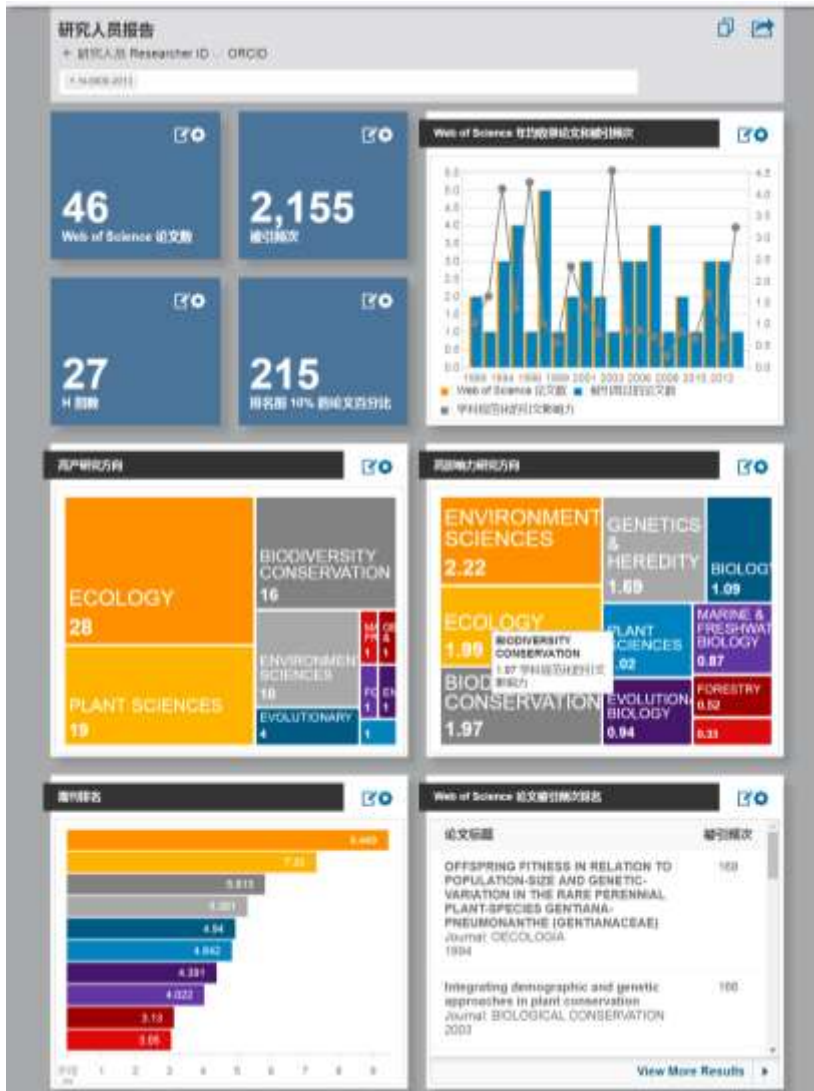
研究人员报告

+ 研究人员 Researcher ID ORCID

46
Web of Science 论文数

2,155
被引频次

27
H 指数

215
排名前 10% 的论文百分比

Web of Science 年均被录论文和被引频次

1990 1994 1996 1998 1999 2001 2003 2006 2008 2010 2012

Web of Science 论文数 ■ 被引频次 ■ 学科规范化的引文影响力

高产研究方向

ECOLOGY
28

PLANT SCIENCES
19

BIODIVERSITY CONSERVATION
16

ENVIRONMENTAL SCIENCES
10

EVOLUTIONARY
4

高影响力研究方向

ENVIRONMENT SCIENCES
2.22

GENETICS & HEREDITY
1.69

BIOLOGY
1.09

ECOLOGY
1.99

BIODIVERSITY CONSERVATION
1.97 学科规范化的引文影响力

PLANT SCIENCES
1.02

MARINE & FRESHWATER BIOLOGY
0.87

BIODIVERSITY CONSERVATION
1.97

EVOLUTIONARY BIOLOGY
0.94

FORESTRY
0.52

0.31

期刊排名

8.462
7.22
5.613
5.301
4.94
4.642
4.381
4.022
3.19
3.05

0 1 2 3 4 5 6 7 8 9

Web of Science 论文被引频次排名

论文标题 被引频次

OFFSPRING FITNESS IN RELATION TO POPULATION-SIZE AND GENETIC-VARIATION IN THE RARE PERENNIAL PLANT-SPECIES GENTIANA-PNEUMONANTHE (GENTIANACEAE)
Journal: OECOLOGIA
1994
169

Integrating demographic and genetic approaches in plant conservation
Journal: BIOLOGICAL CONSERVATION
2003
166

View More Results